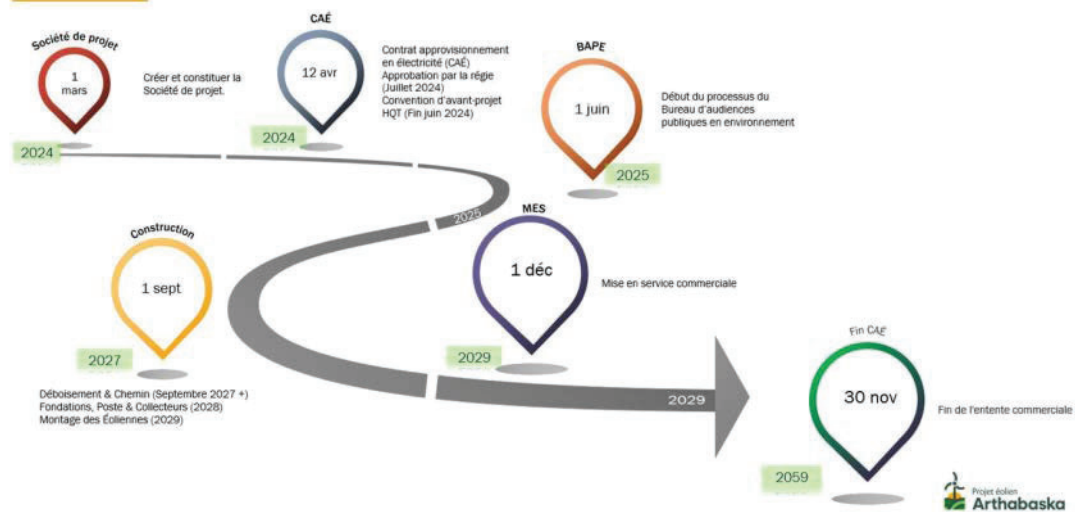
Société de projet

1 mars

Créer et constituer la Société de projet.

2024

CAÉ

12 avr

Contrat approvisionnement en électricité (CAÉ)
Approbation par la régie (Juillet 2024)
Convention d'avant-projet HQT (Fin juin 2024)

2024

BAPE

1 juin

Début du processus du Bureau d'audiences publiques en environnement

2025

2026

Construction

1 sept

2027

Déboisement & Chemin (Septembre 2027 +)
Fondations, Poste & Collecteurs (2028)
Montage des Éoliennes (2029)

MES

1 déc

Mise en service commerciale

2029

2029

Fin CAÉ

30 nov

Fin de l'entente commerciale

2059

Projet éolien Arthabaska